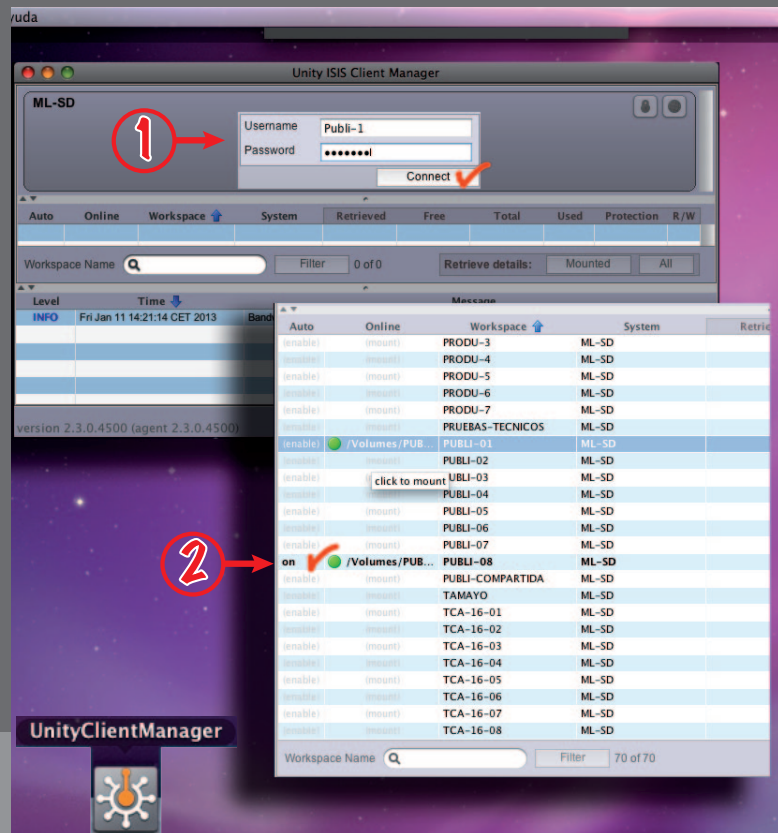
yuda

Unity ISIS Client Manager

ML-SD

1

Username Publi-1
Password •••••••
Connect

| Auto | Online | Workspace | System | Retrieved | Free | Total | Used | Protection | R/W |
|---|---|---|---|---|---|---|---|---|---|

Workspace Name Filter 0 of 0 Retrieve details: Mounted All

| Level | Time | Message |
|---|---|---|
| INFO | Fri Jan 11 14:21:14 CET 2013 | Band |

version 2.3.0.4500 (agent 2.3.0.4500)

| Auto | Online | Workspace | System | Retri |
|---|---|---|---|---|
| (enable) | (mount) | PRODU-3 | ML-SD | |
| (enable) | (mount) | PRODU-4 | ML-SD | |
| (enable) | (mount) | PRODU-5 | ML-SD | |
| (enable) | (mount) | PRODU-6 | ML-SD | |
| (enable) | (mount) | PRODU-7 | ML-SD | |
| (enable) | (mount) | PRUEBAS-TECNICOS | ML-SD | |
| (enable) | /Volumes/PUB... | PUBLI-01 | ML-SD | |
| (enable) | (mount) | PUBLI-02 | ML-SD | |
| (enable) | click to mount | PUBLI-03 | ML-SD | |
| (enable) | (mount) | PUBLI-04 | ML-SD | |
| (enable) | (mount) | PUBLI-05 | ML-SD | |
| (enable) | (mount) | PUBLI-06 | ML-SD | |
| (enable) | (mount) | PUBLI-07 | ML-SD | |
| on | /Volumes/PUB... | PUBLI-08 | ML-SD | |
| (enable) | (mount) | PUBLI-COMPARTIDA | ML-SD | |
| (enable) | (mount) | TAMAYO | ML-SD | |
| (enable) | (mount) | TCA-16-01 | ML-SD | |
| (enable) | (mount) | TCA-16-02 | ML-SD | |
| (enable) | (mount) | TCA-16-03 | ML-SD | |
| (enable) | (mount) | TCA-16-04 | ML-SD | |
| (enable) | (mount) | TCA-16-05 | ML-SD | |
| (enable) | (mount) | TCA-16-06 | ML-SD | |
| (enable) | (mount) | TCA-16-07 | ML-SD | |
| (enable) | (mount) | TCA-16-08 | ML-SD | |

2

Workspace Name Filter 70 of 70

UnityClientManager